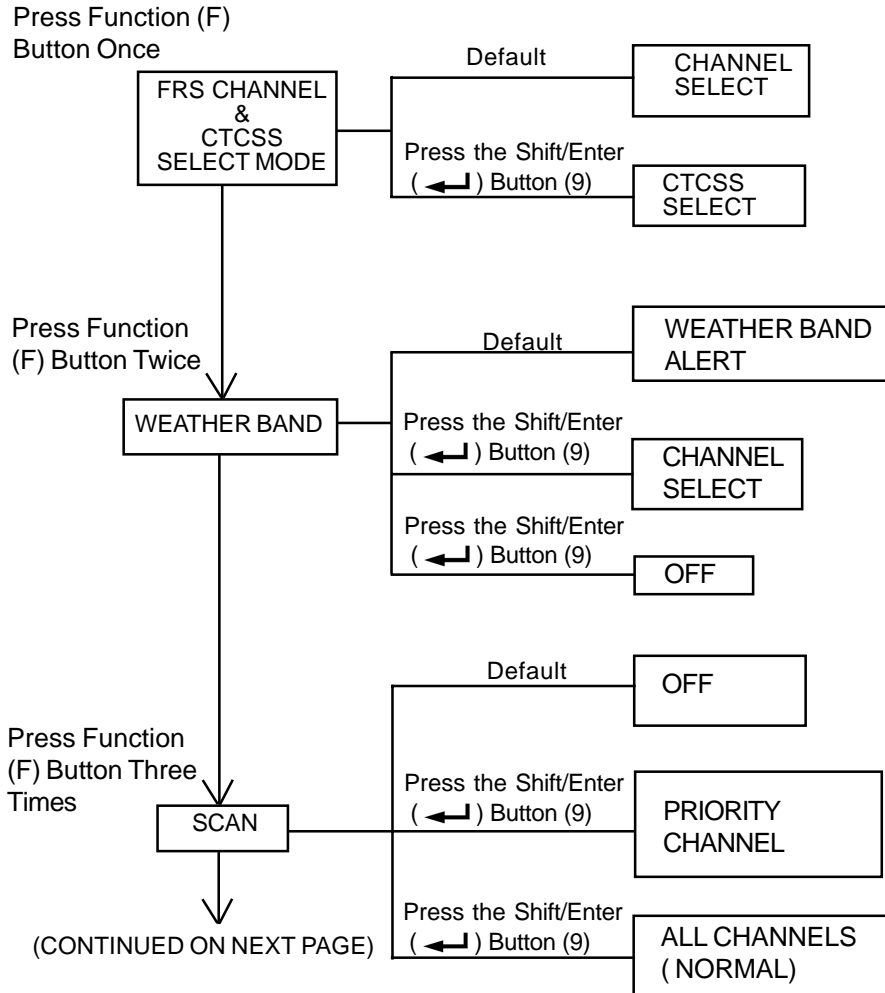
Press Function (F) Button Once

FRS CHANNEL & CTCSS SELECT MODE

Default

CHANNEL SELECT

Press the Shift/Enter ( ↵ ) Button (9)

CTCSS SELECT

Press Function (F) Button Twice

WEATHER BAND

Default

WEATHER BAND ALERT

Press the Shift/Enter ( ↵ ) Button (9)

CHANNEL SELECT

Press the Shift/Enter ( ↵ ) Button (9)

OFF

Default

OFF

Press Function (F) Button Three Times

SCAN

Press the Shift/Enter ( ↵ ) Button (9)

PRIORITY CHANNEL

Press the Shift/Enter ( ↵ ) Button (9)

ALL CHANNELS ( NORMAL)

(CONTINUED ON NEXT PAGE)